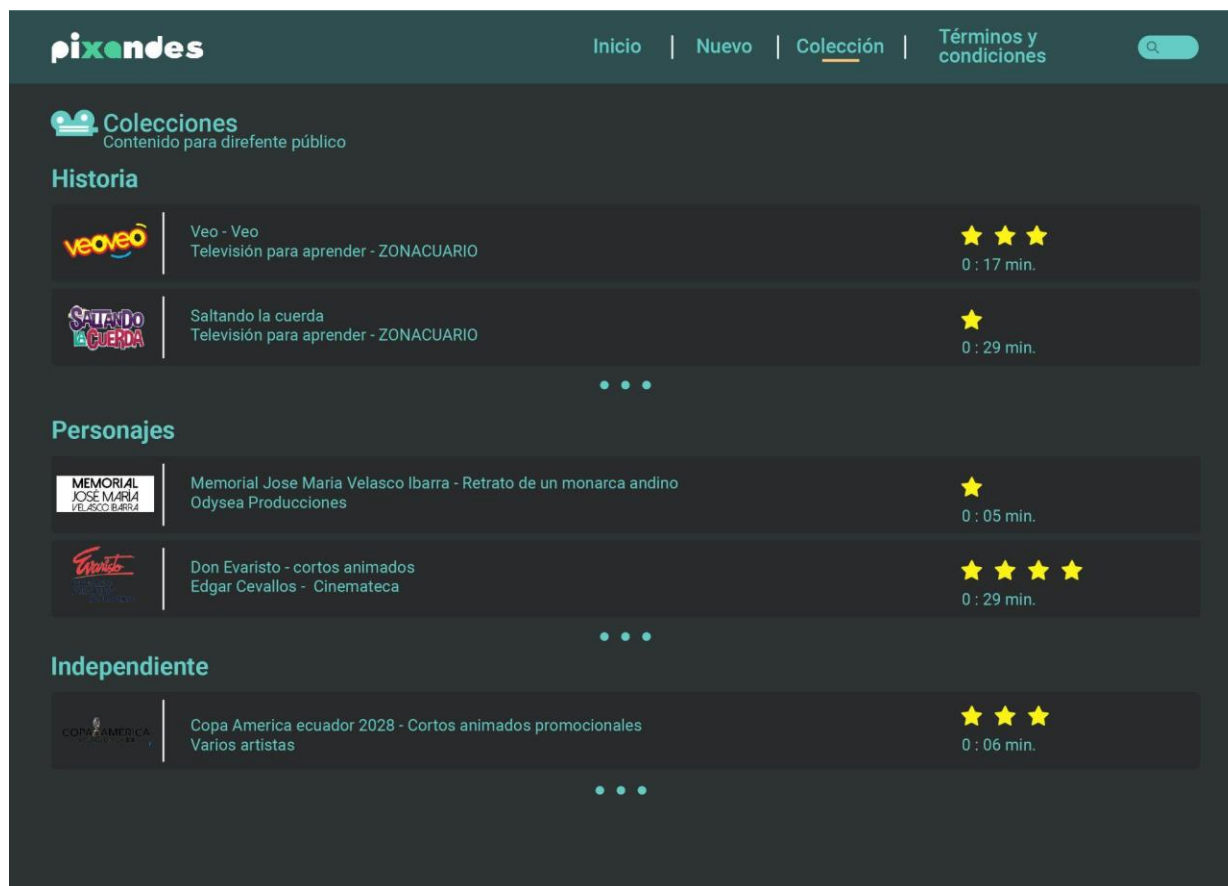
pixandes

Inicio | Nuevo | Colección | Términos y condiciones

Colecciones
Contenido para direfente público

Historia

veoveo
Veo - Veo
Televisión para aprender - ZONACUARIO
0 : 17 min.

SALTANDO LA CUERDA
Saltando la cuerda
Televisión para aprender - ZONACUARIO
0 : 29 min.

• • •

Personajes

MEMORIAL JOSÉ MARÍA VELASCO IBARRA
Memorial Jose Maria Velasco Ibarra - Retrato de un monarca andino
Odysea Producciones
0 : 05 min.

Evaristo
Don Evaristo - cortos animados
Edgar Cevallos - Cinemateca
0 : 29 min.

• • •

Independiente

COPA AMERICA
Copa America ecuador 2028 - Cortos animados promocionales
Varios artistas
0 : 06 min.

• • •